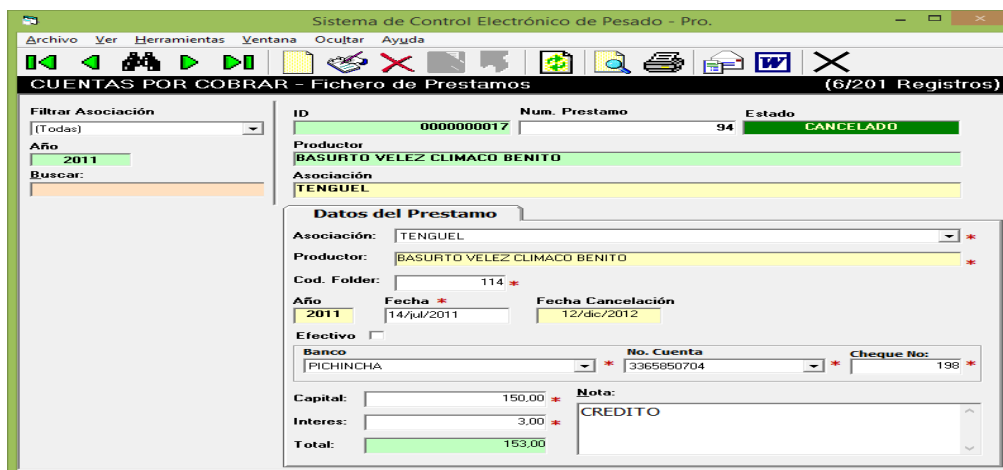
Sistema de Control Electrónico de Pesado - Pro.

Archivo Ver Herramientas Ventana Ocultar Ayuda

CUENTAS POR COBRAR - Fichero de Prestamos (6/201 Registros)

Filtrar Asociación
(Todas)
Año
2011
Buscar:

ID
0000000017
Num. Prestamo
94
Estado
CANCELADO
Productor
BASURTO VELEZ CLIMACO BENITO
Asociación
TENGUEL

Datos del Prestamo

Asociación: TENGUEL *
Productor: BASURTO VELEZ CLIMACO BENITO *
Cod. Folder: 114 *
Año
2011
Fecha *
14/jul/2011
Fecha Cancelación
12/dic/2012
Efectivo
Banco
PICHINCHA *
No. Cuenta
3365850704 *
Cheque No:
198 *
Capital: 150,00 *
Interes: 3,00 *
Total: 153,00
Nota:
CREDITO